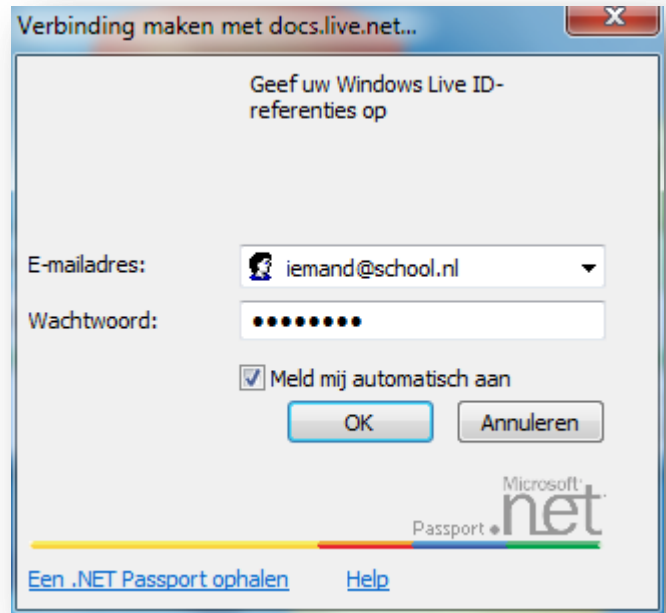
Verbinding maken met docs.live.net...

Geef uw Windows Live ID-referenties op

E-mailadres: iemand@school.nl

Wachtwoord: ●●●●●●●●

Meld mij automatisch aan

OK

Annuleren

Microsoft Passport .net

Een .NET Passport ophalen

Help